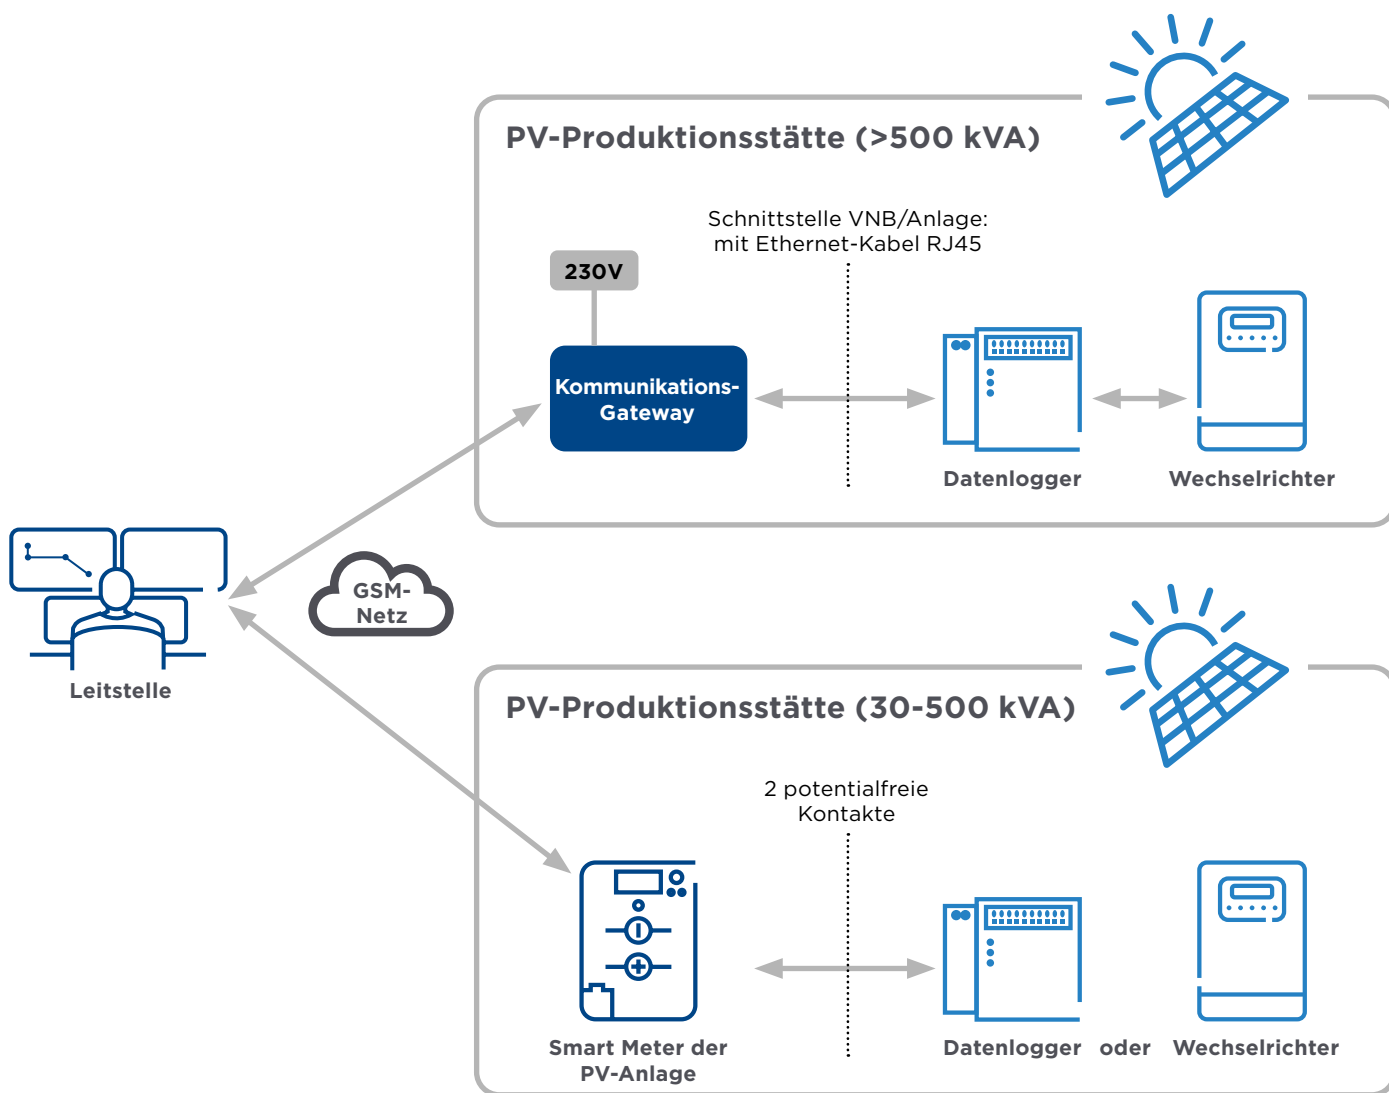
PV-Produktionsstätte (>500 kVA)

Schnittstelle VNB/Anlage: mit Ethernet-Kabel RJ45

230V

Kommunikations-Gateway

Datenlogger

Wechselrichter

Leitstelle

GSM-Netz

PV-Produktionsstätte (30-500 kVA)

2 potentialfreie Kontakte

Smart Meter der PV-Anlage

Datenlogger oder Wechselrichter